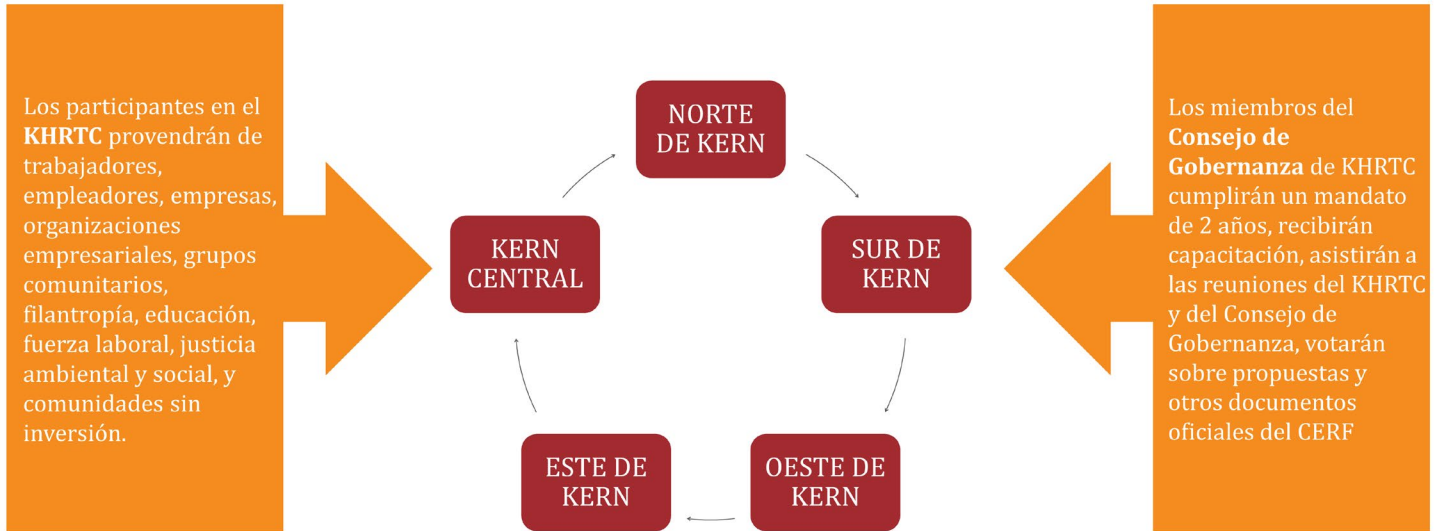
Los participantes en el **KHRTC** provendrán de trabajadores, empleadores, empresas, organizaciones empresariales, grupos comunitarios, filantropía, educación, fuerza laboral, justicia ambiental y social, y comunidades sin inversión.

NORTE DE KERN

SUR DE KERN

OESTE DE KERN

ESTE DE KERN

KERN CENTRAL

Los miembros del **Consejo de Gobernanza** de KHRTC cumplirán un mandato de 2 años, recibirán capacitación, asistirán a las reuniones del KHRTC y del Consejo de Gobernanza, votarán sobre propuestas y otros documentos oficiales del CERF